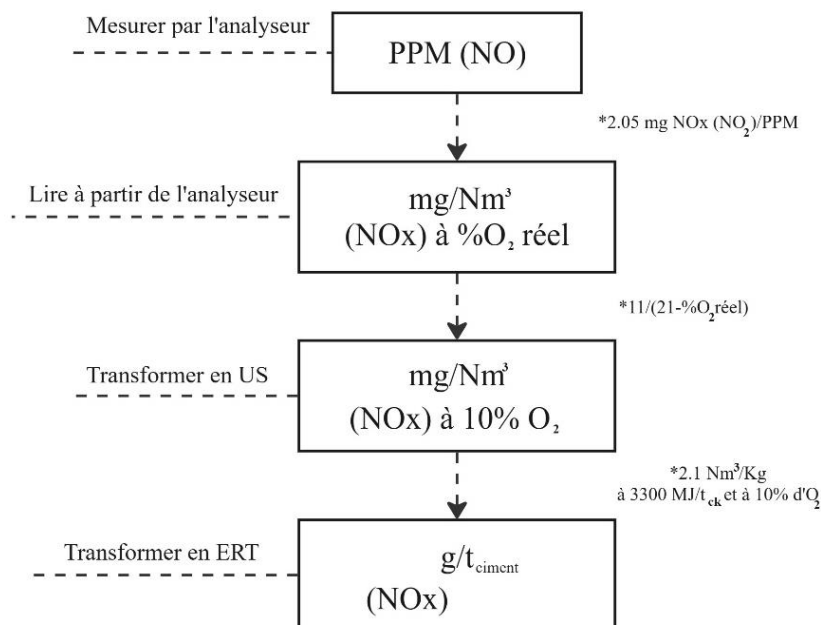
Mesurer par l'analyseur

PPM (NO)

*2.05 mg NOx ($NO_2$)/PPM

Lire à partir de l'analyseur

mg/$Nm^3$
(NOx) à %$O_2$ réel

*11/(21-%$O_2$réel)

Transformer en US

mg/$Nm^3$
(NOx) à 10% $O_2$

*2.1 $Nm^3$/Kg
à 3300 MJ/$t_{ck}$ et à 10% d'$O_2$

Transformer en ERT

g/$t_{ciment}$
(NOx)